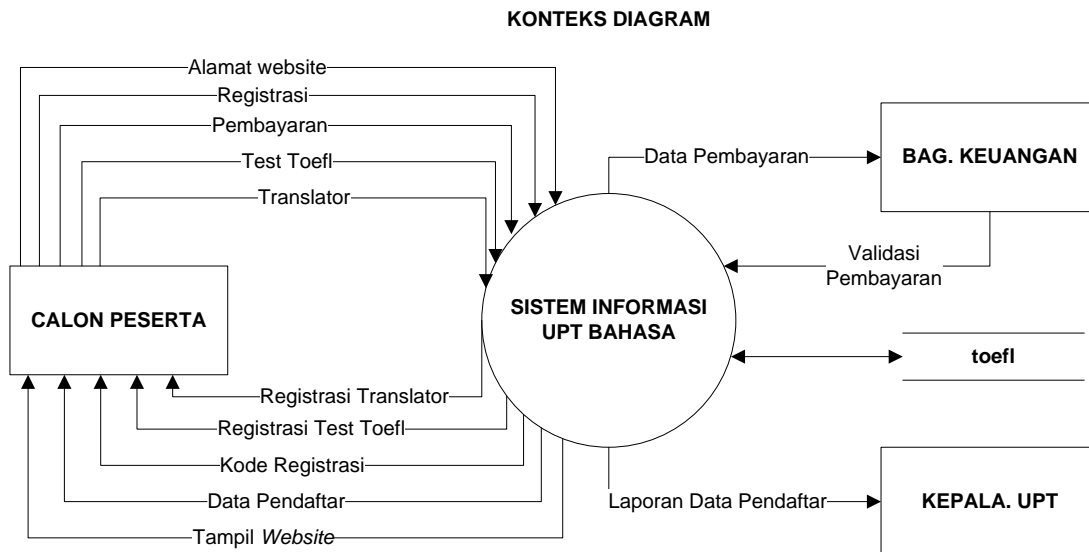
KONTEKS DIAGRAM

Alamat website
Registrasi
Pembayaran
Test Toefl
Translator

CALON PESERTA

SISTEM INFORMASI UPT BAHASA

Data Pembayaran

BAG. KEUANGAN

Validasi Pembayaran

toefl

Registrasi Translator
Registrasi Test Toefl
Kode Registrasi
Data Pendaftar
Tampil *Website*

Laporan Data Pendaftar

KEPALA. UPT